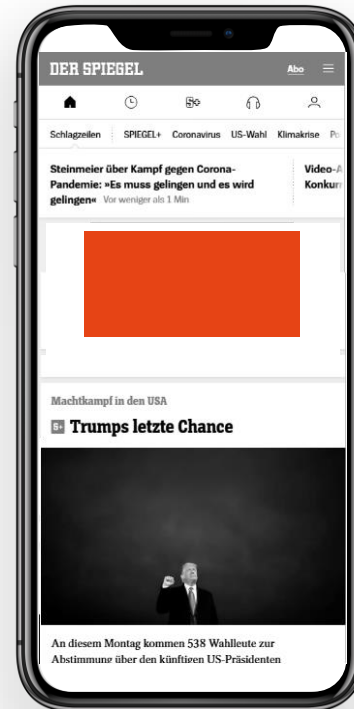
DER SPIEGEL

Abo

Schlagzeilen SPIEGEL+ Coronavirus US-Wahl Klimakrise Po

Steinmeier über Kampf gegen Corona-Pandemie: »Es muss gelingen und es wird gelingen« Vor weniger als 1 Min

Video-A Konkur

Machtkampf in den USA

S+ Trumps letzte Chance

An diesem Montag kommen 538 Wahlleute zur Abstimmung über den künftigen US-Präsidenten